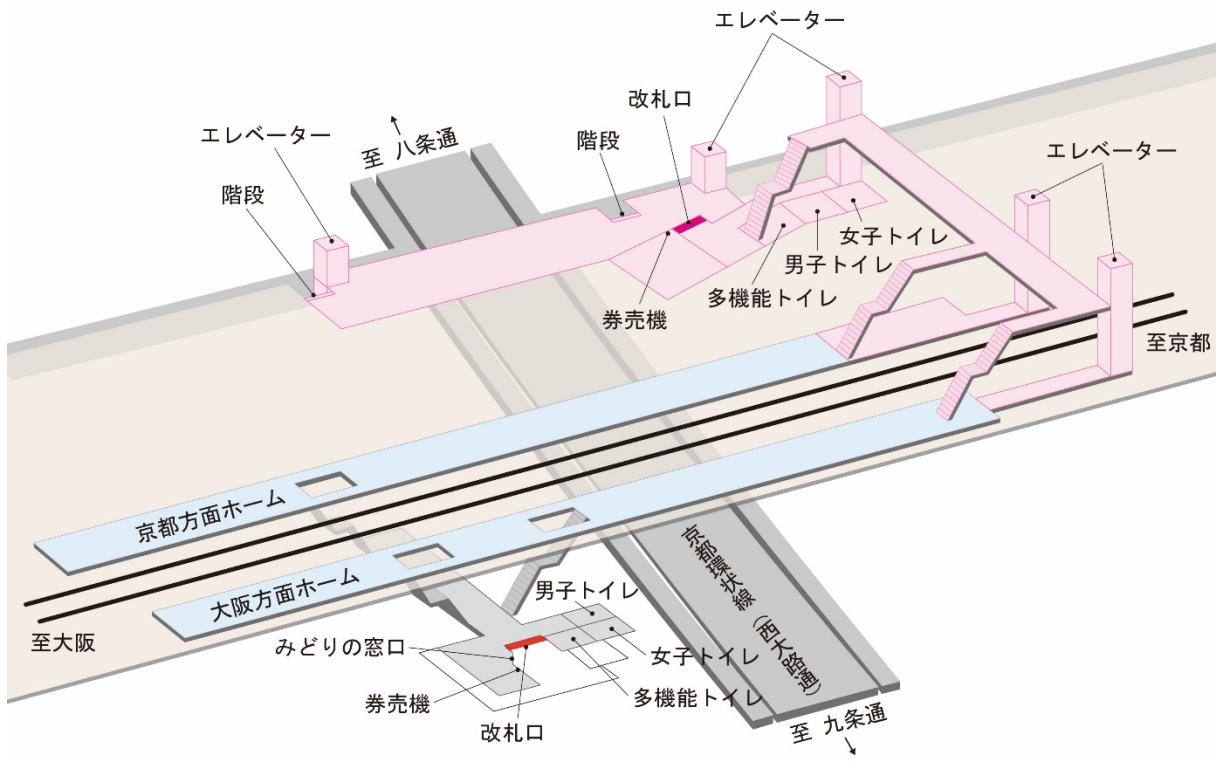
エレベーター
改札口
至 八条通
階段
エレベーター
階段
エレベーター
女子トイレ
男子トイレ
多機能トイレ
券売機
至京都
京都方面ホーム
京都環状線（西大路通）
大阪方面ホーム
男子トイレ
至大阪
みどりの窓口
女子トイレ
券売機
多機能トイレ
改札口
至 九条通